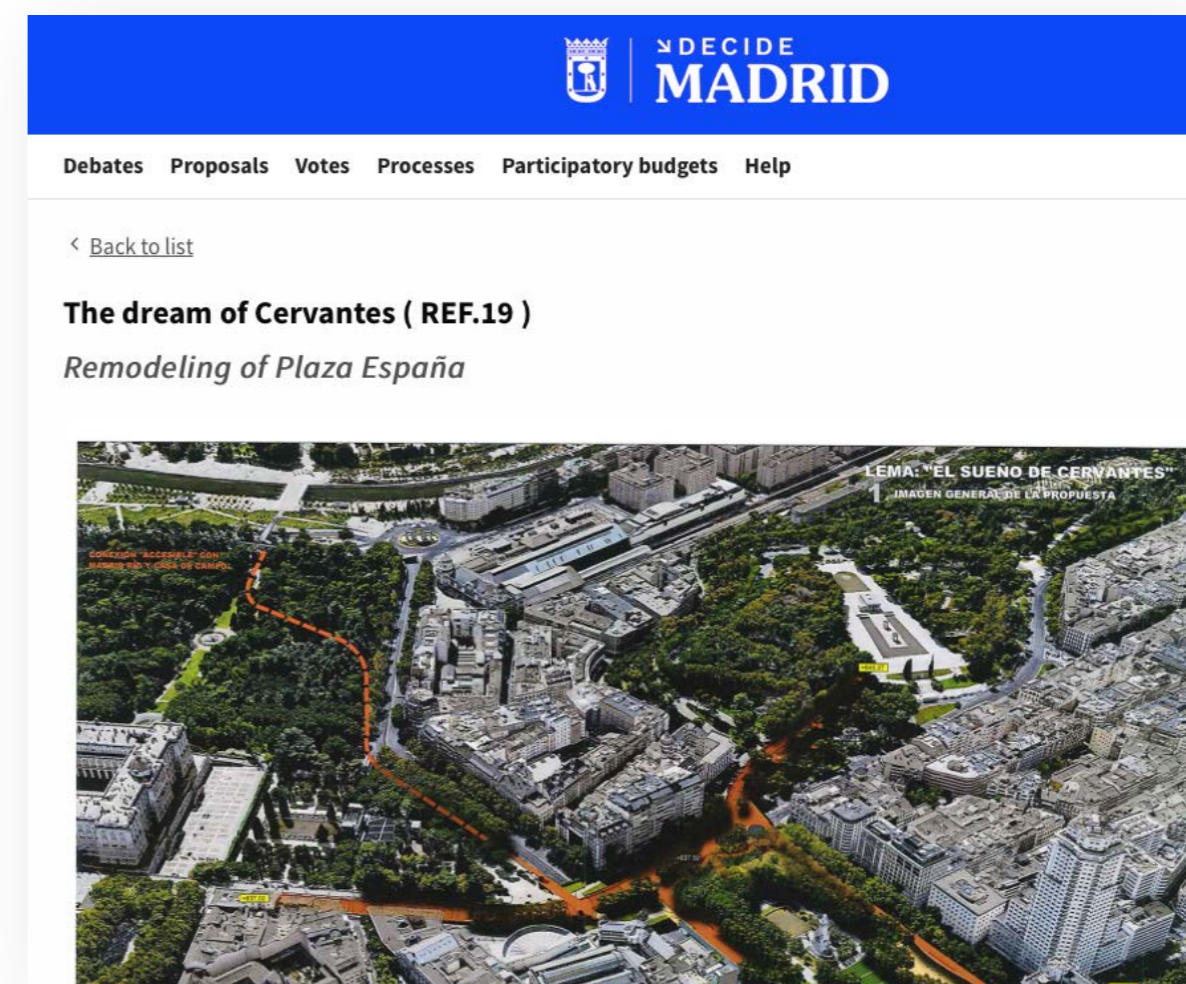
DECIDE
MADRID

Debates Proposals Votes Processes Participatory budgets Help

< Back to list

The dream of Cervantes ( REF.19 )

Remodeling of Plaza España

LEMA: "EL SUEÑO DE CERVANTES"
1 IMAGEN GENERAL DE LA PROPUESTA

CONEXIÓN "ACCESIBLE" CON MADRID RÍO Y CASA DE CAMPO

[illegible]

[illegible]

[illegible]